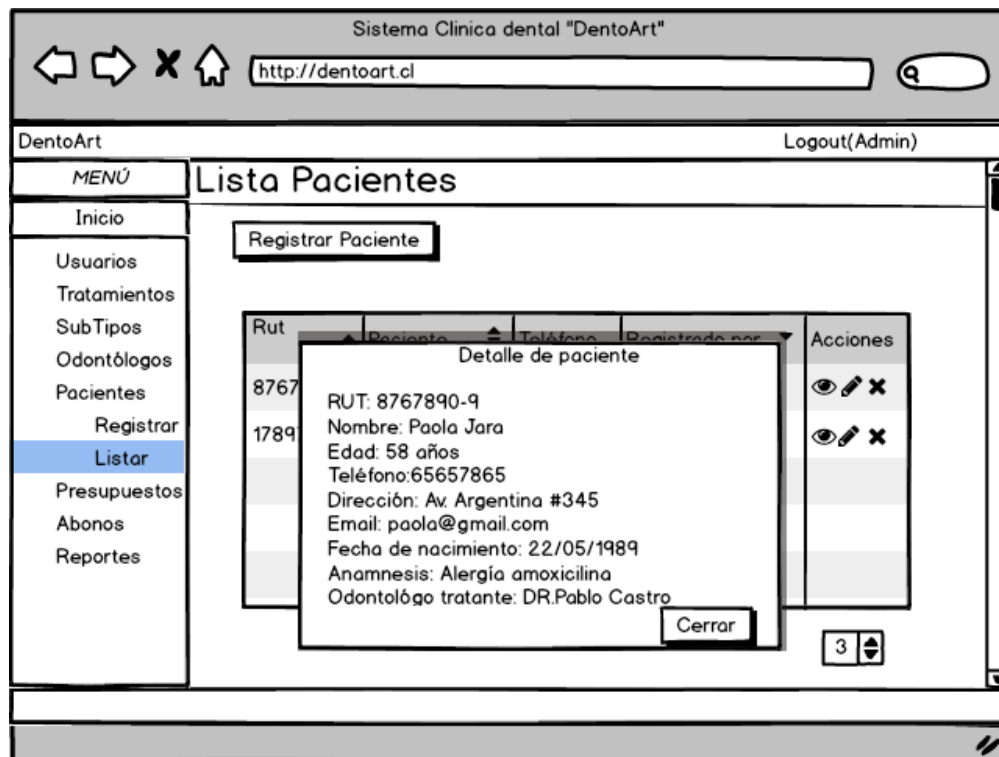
Sistema Clinica dental "DentoArt"

http://dentoart.cl

DentoArt

Logout(Admin)

MENÚ

Inicio

Usuarios

Tratamientos

SubTipos

Odontólogos

Pacientes

Registrar

Listar

Presupuestos

Abonos

Reportes

Lista Pacientes

Registrar Paciente

| Rut | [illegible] | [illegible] | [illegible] | Acciones |
|---|---|---|---|---|
| 8767 | | | | |
| 1789 | | | | |

Detalle de paciente

RUT: 8767890-9
Nombre: Paola Jara
Edad: 58 años
Teléfono:65657865
Dirección: Av. Argentina #345
Email: paola@gmail.com
Fecha de nacimiento: 22/05/1989
Anamnesis: Alergía amoxicilina
Odontológo tratante: DR.Pablo Castro

Cerrar

3